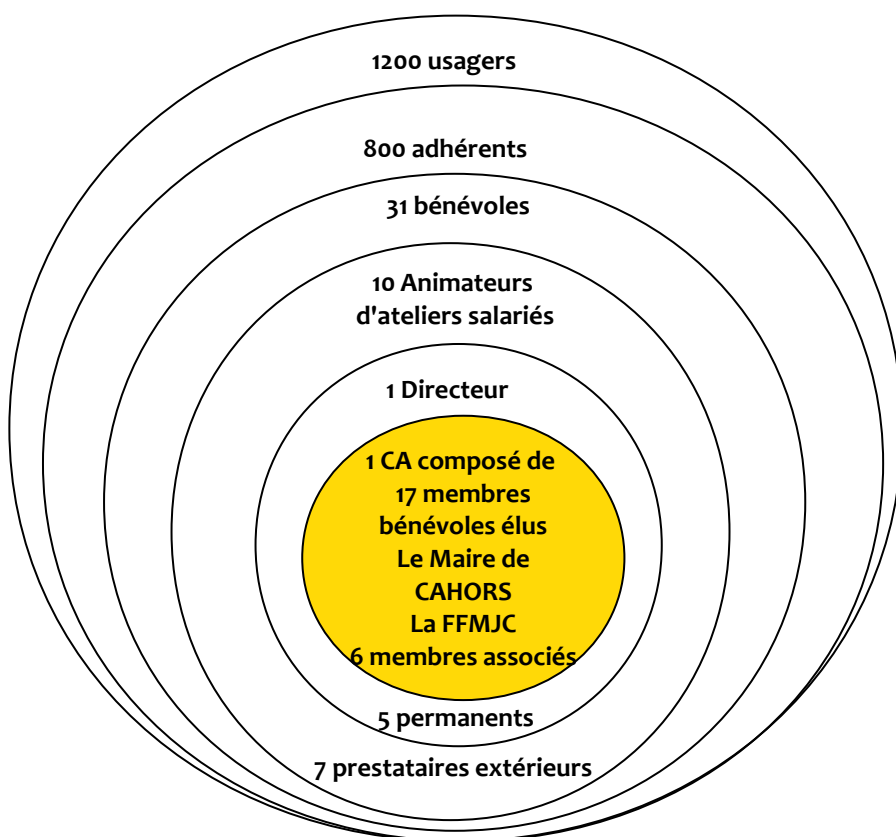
1200 usagers

800 adhérents

31 bénévoles

10 Animateurs d'ateliers salariés

1 Directeur

1 CA composé de 17 membres bénévoles élus
Le Maire de CAHORS
La FFMJC
6 membres associés

5 permanents

7 prestataires extérieurs